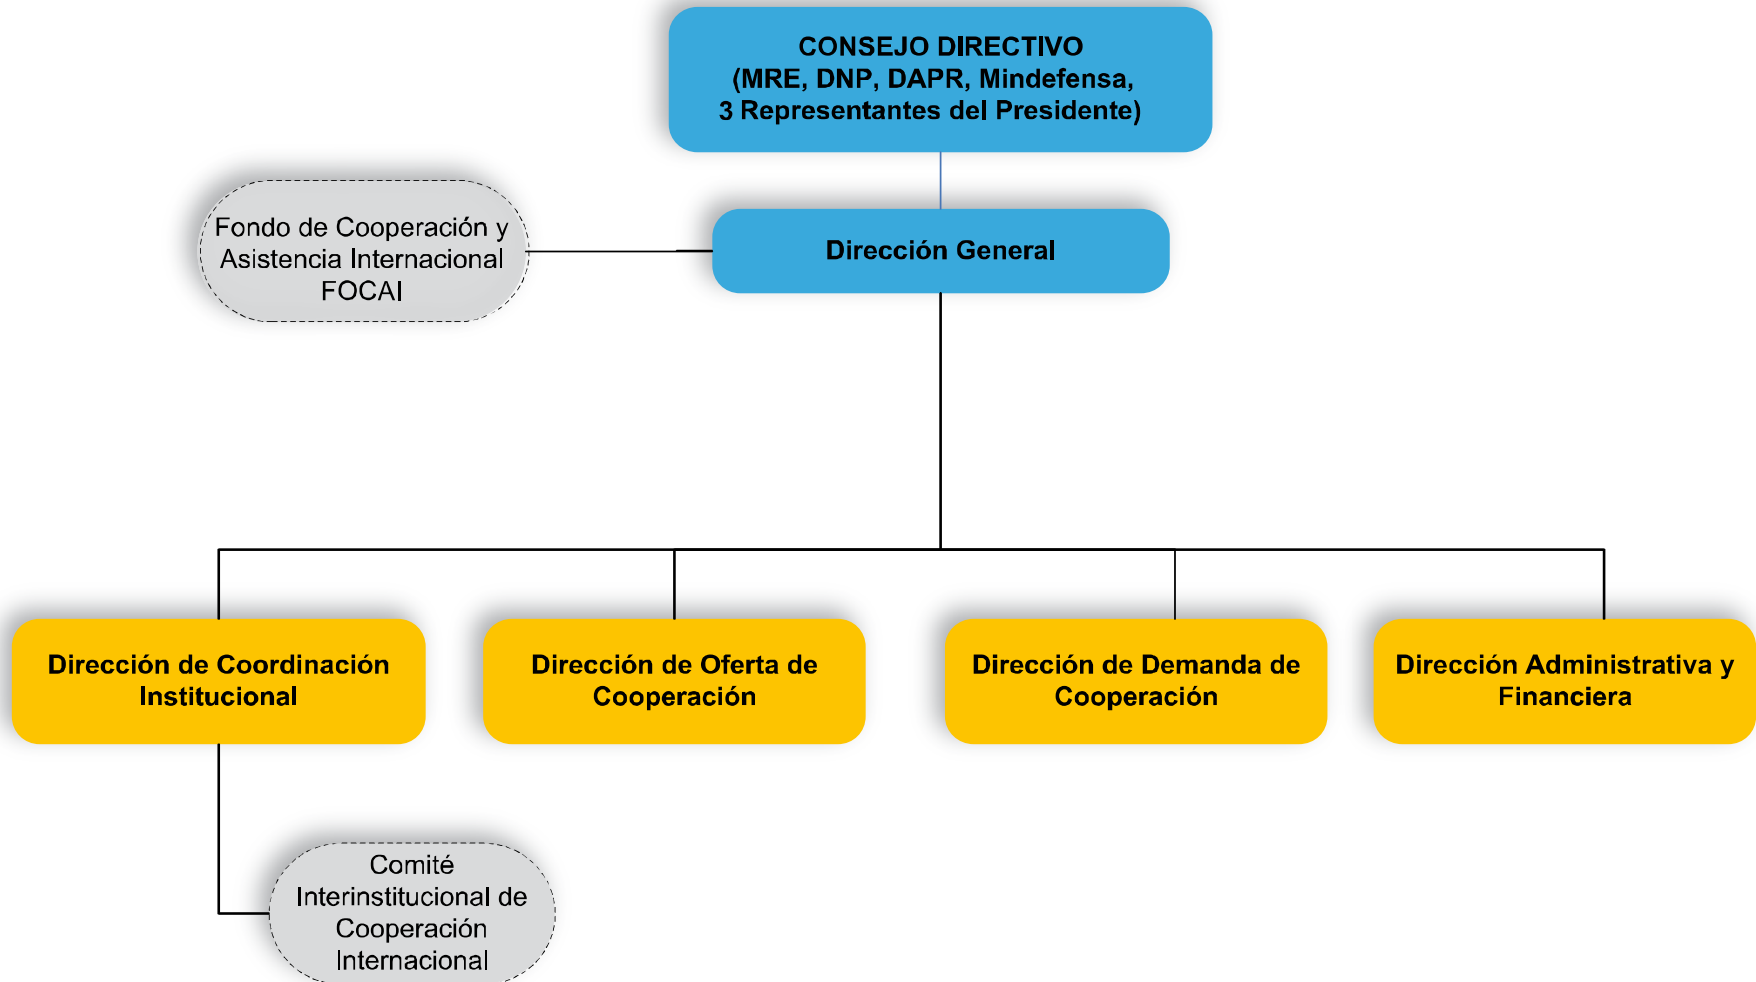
CONSEJO DIRECTIVO
(MRE, DNP, DAPR, Mindefensa,
3 Representantes del Presidente)

Fondo de Cooperación y Asistencia Internacional FOCAI

Dirección General

Dirección de Coordinación Institucional

Dirección de Oferta de Cooperación

Dirección de Demanda de Cooperación

Dirección Administrativa y Financiera

Comité Interinstitucional de Cooperación Internacional